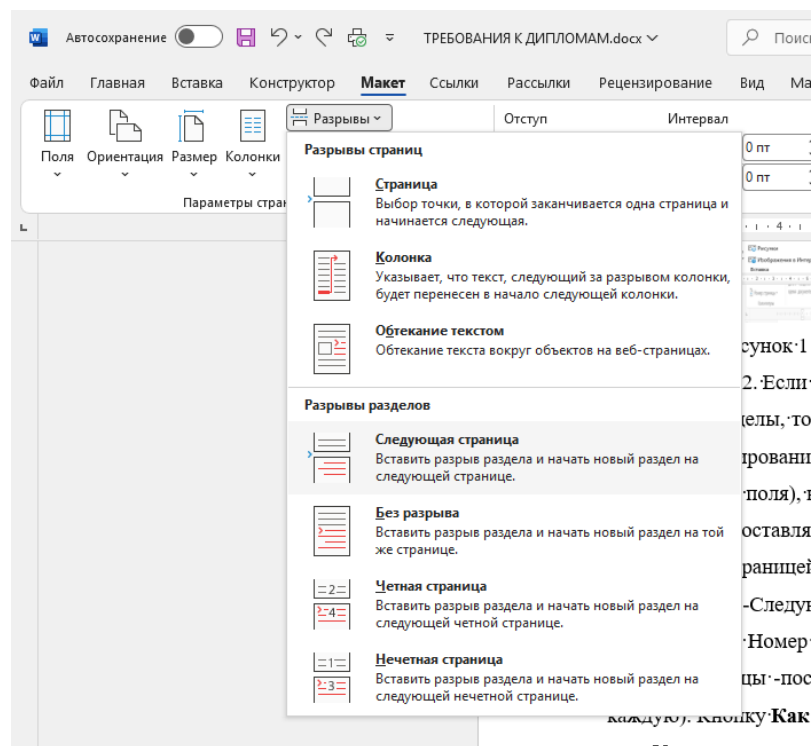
Автосохранение ТРЕБОВАНИЯ К ДИПЛОМАМ.docx Поис

Файл Главная Вставка Конструктор Макет Ссылки Рассылки Рецензирование Вид Ма

Поля Ориентация Размер Колонки Разрывы Отступ Интервал 0 пт 0 пт

Параметры стран

Разрывы страниц

Страница
Выбор точки, в которой заканчивается одна страница и начинается следующая.

Колонка
Указывает, что текст, следующий за разрывом колонки, будет перенесен в начало следующей колонки.

Обтекание текстом
Обтекание текста вокруг объектов на веб-страницах.

Разрывы разделов

Следующая страница
Вставить разрыв раздела и начать новый раздел на следующей странице.

Без разрыва
Вставить разрыв раздела и начать новый раздел на той же странице.

2
4
Четная страница
Вставить разрыв раздела и начать новый раздел на следующей четной странице.

1
3
Нечетная страница
Вставить разрыв раздела и начать новый раздел на следующей нечетной странице.

сунок·1

2.·Если·

делы,·то

ровани

·поля),·

оставля

раницей

-Следу

·Номер·

цы·-пос

каждую).·Кнопку·Как